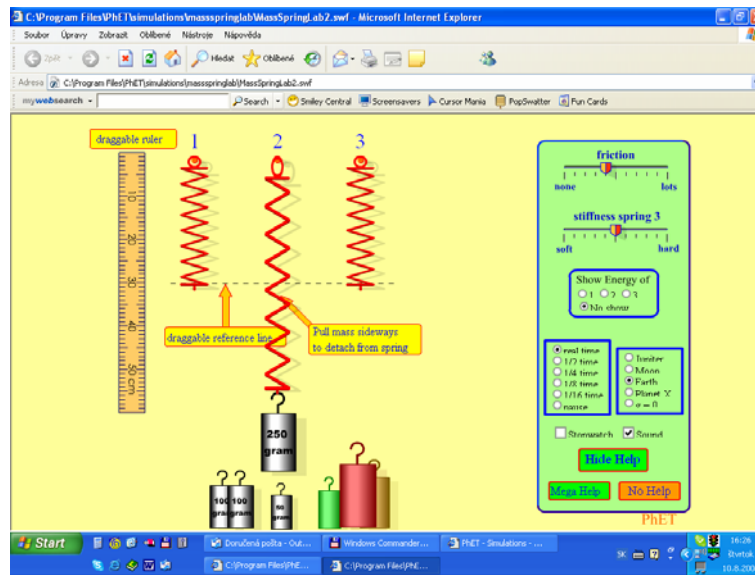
C:\Program Files\PhET\simulations\massspringlab\MassSpringLab2.swf - Microsoft Internet Explorer

Soubor Úpravy Zobrazit Oblíbené Nástroje Nápověda

Zpět Hledat Oblíbené

Adresa C:\Program Files\PhET\simulations\massspringlab\MassSpringLab2.swf

mywebsearch Search Smiley Central Screensavers Cursor Mania PopSwatter Fun Cards

draggable ruler

1 2 3

10 20 30 40 50 cm

draggable reference line

Pull mass sideways to detach from spring

250 gram

100 gram 100 gram

50 gram

friction
none lots

stiffness spring 3
soft hard

Show Energy of
1 2 3
No show

real time
1/2 time
1/4 time
1/8 time
1/16 time
pause

Jupiter
Moon
Earth
Planet X
g = 0

Stopwatch Sound

Hide Help

Mega Help No Help

PhET

Start Doručená pošta - Out... Windows Commander... PhET - Simulations - ...
C:\Program Files\PhE... C:\Program Files\PhE...

SK 16:26 čtvrtek 10.8.200